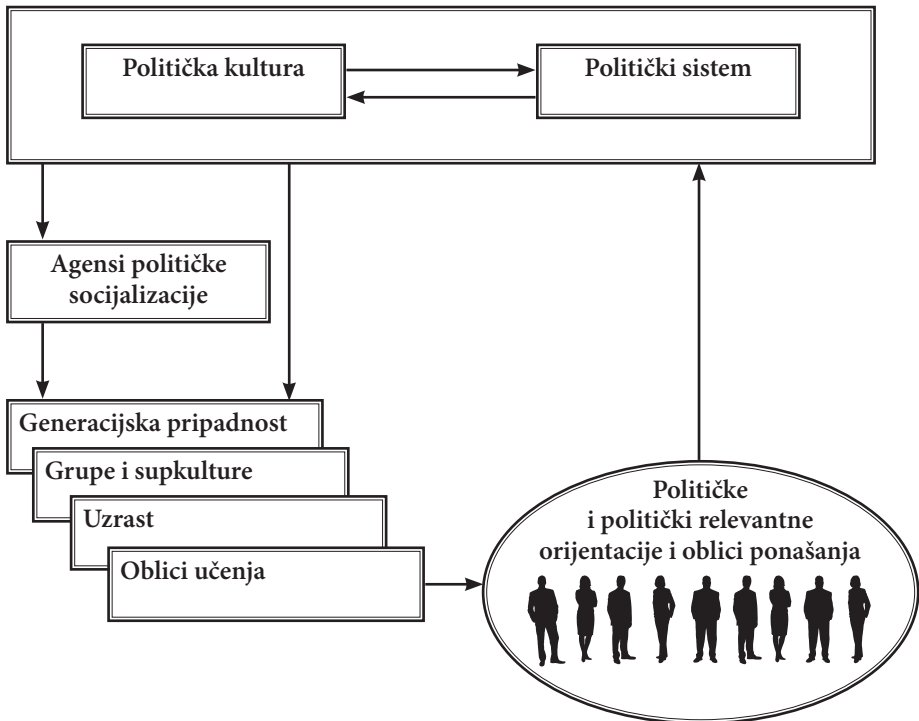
Politička kultura

Politički sistem

Agensi političke socijalizacije

Generacijska pripadnost

Grupe i supkulture

Uzrast

Oblici učenja

Političke i politički relevantne orijentacije i oblici ponašanja